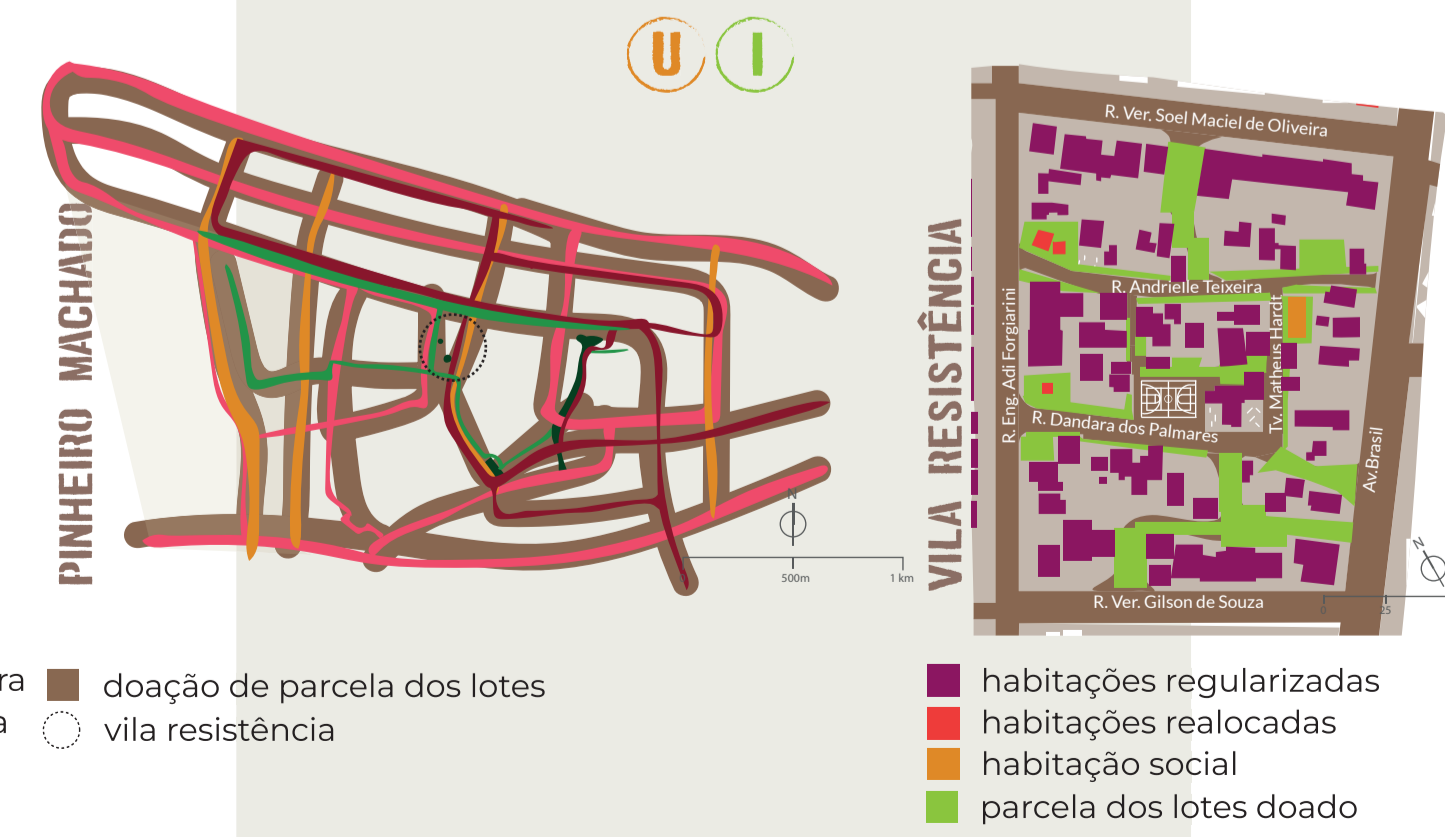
U I

PINHEIRO MACHADO

N

500m 1 km

ra
a

doação de parcela dos lotes
vila resistência

VILA RESISTÊNCIA

R. Ver. Soel Maciel de Oliveira
R. Andrielle Teixeira
R. Eng. Adi Forgiarini
Tv. Matheus Hardt
R. Dandara dos Palmares
Av. Brasil
R. Ver. Gilson de Souza
N
0 25

habitações regularizadas
habitações realocadas
habitação social
parcela dos lotes doado